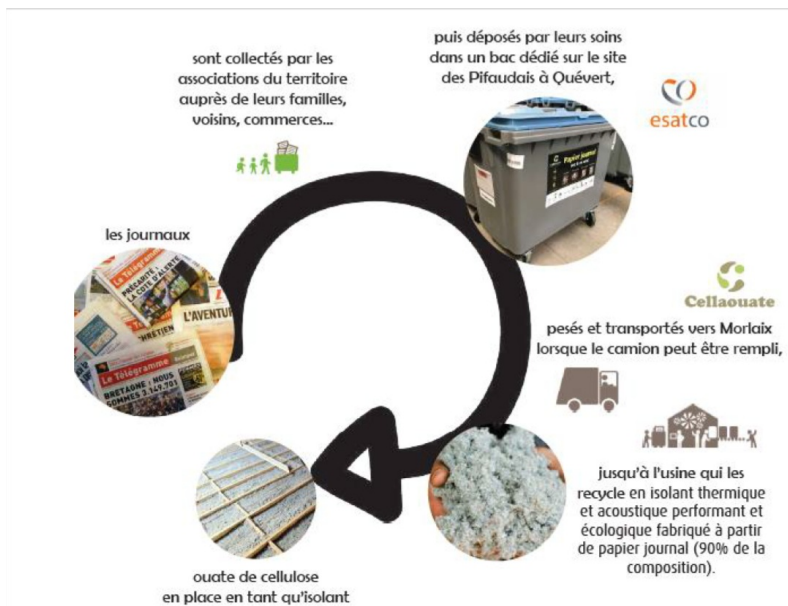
sont collectés par les associations du territoire auprès de leurs familles, voisins, commerces...

puis déposés par leurs soins dans un bac dédié sur le site des Pifaudais à Quévert,

esatco

Papier Journal

les journaux

Le Télégramme

PRÉCARITÉ LA COTE D'ALERTE

L'AVENTU

RÉTIEN

Le Télégramme

BRETAGNE : NOUS SOMMES 3 149 701

Cellaouate

pesés et transportés vers Morlaix lorsque le camion peut être rempli,

jusqu'à l'usine qui les recycle en isolant thermique et acoustique performant et écologique fabriqué à partir de papier journal (90% de la composition).

ouate de cellulose en place en tant qu'isolant